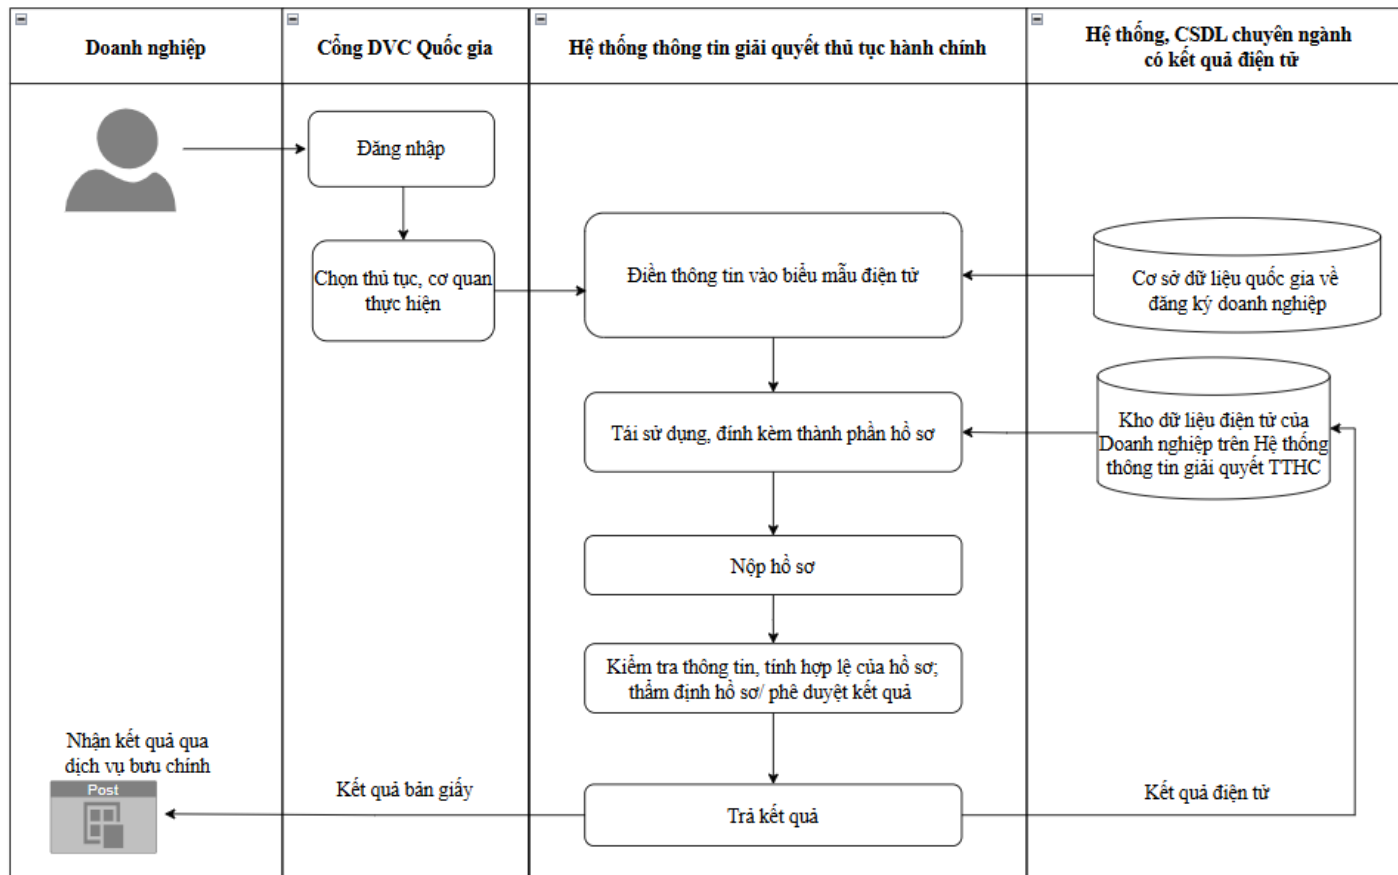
Doanh nghiệp

Cổng DVC Quốc gia

Hệ thống thông tin giải quyết thủ tục hành chính

Hệ thống, CSDL chuyên ngành có kết quả điện tử

Đăng nhập

Chọn thủ tục, cơ quan thực hiện

Điền thông tin vào biểu mẫu điện tử

Cơ sở dữ liệu quốc gia về đăng ký doanh nghiệp

Tái sử dụng, đính kèm thành phần hồ sơ

Kho dữ liệu điện tử của Doanh nghiệp trên Hệ thống thông tin giải quyết TTHC

Nộp hồ sơ

Kiểm tra thông tin, tính hợp lệ của hồ sơ; thẩm định hồ sơ/ phê duyệt kết quả

Nhận kết quả qua dịch vụ bưu chính

Post

Kết quả bản giấy

Trả kết quả

Kết quả điện tử